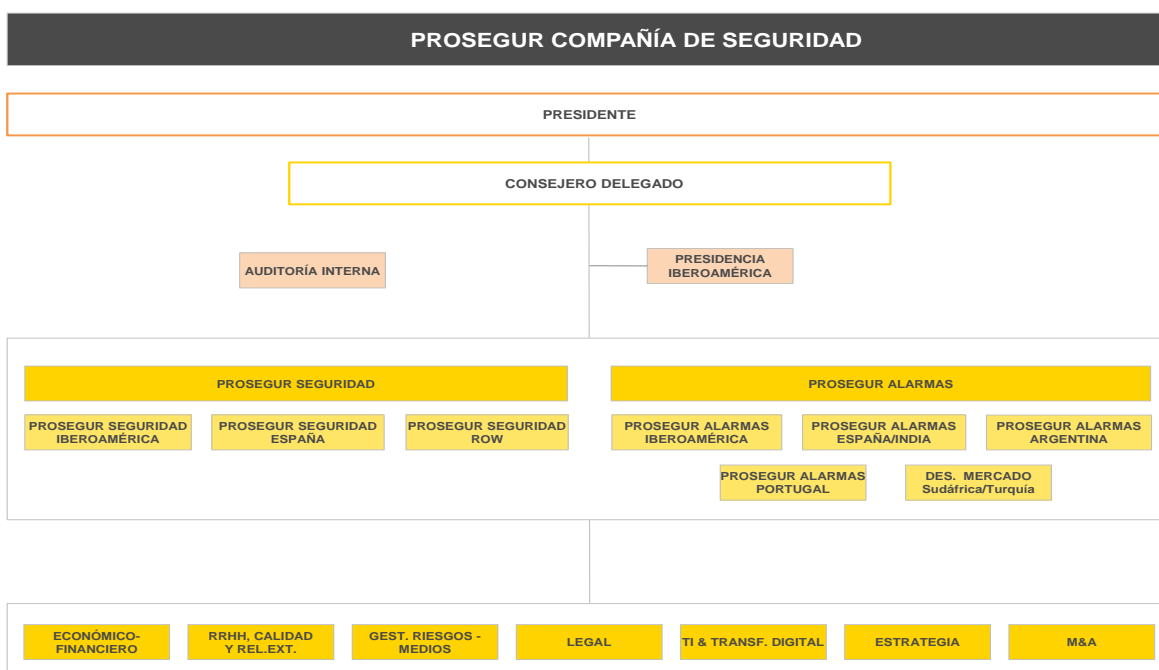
PROSEGUR COMPAÑÍA DE SEGURIDAD

PRESIDENTE

CONSEJERO DELEGADO

AUDITORÍA INTERNA

PRESIDENCIA IBEROAMÉRICA

PROSEGUR SEGURIDAD

PROSEGUR SEGURIDAD IBEROAMÉRICA

PROSEGUR SEGURIDAD ESPAÑA

PROSEGUR SEGURIDAD ROW

PROSEGUR ALARMAS

PROSEGUR ALARMAS IBEROAMÉRICA

PROSEGUR ALARMAS ESPAÑA/INDIA

PROSEGUR ALARMAS ARGENTINA

PROSEGUR ALARMAS PORTUGAL

DES. MERCADO Sudáfrica/Turquía

ECONÓMICO-FINANCIERO

RRHH, CALIDAD Y REL.EXT.

GEST. RIESGOS - MEDIOS

LEGAL

TI & TRANSF. DIGITAL

ESTRATEGIA

M&A